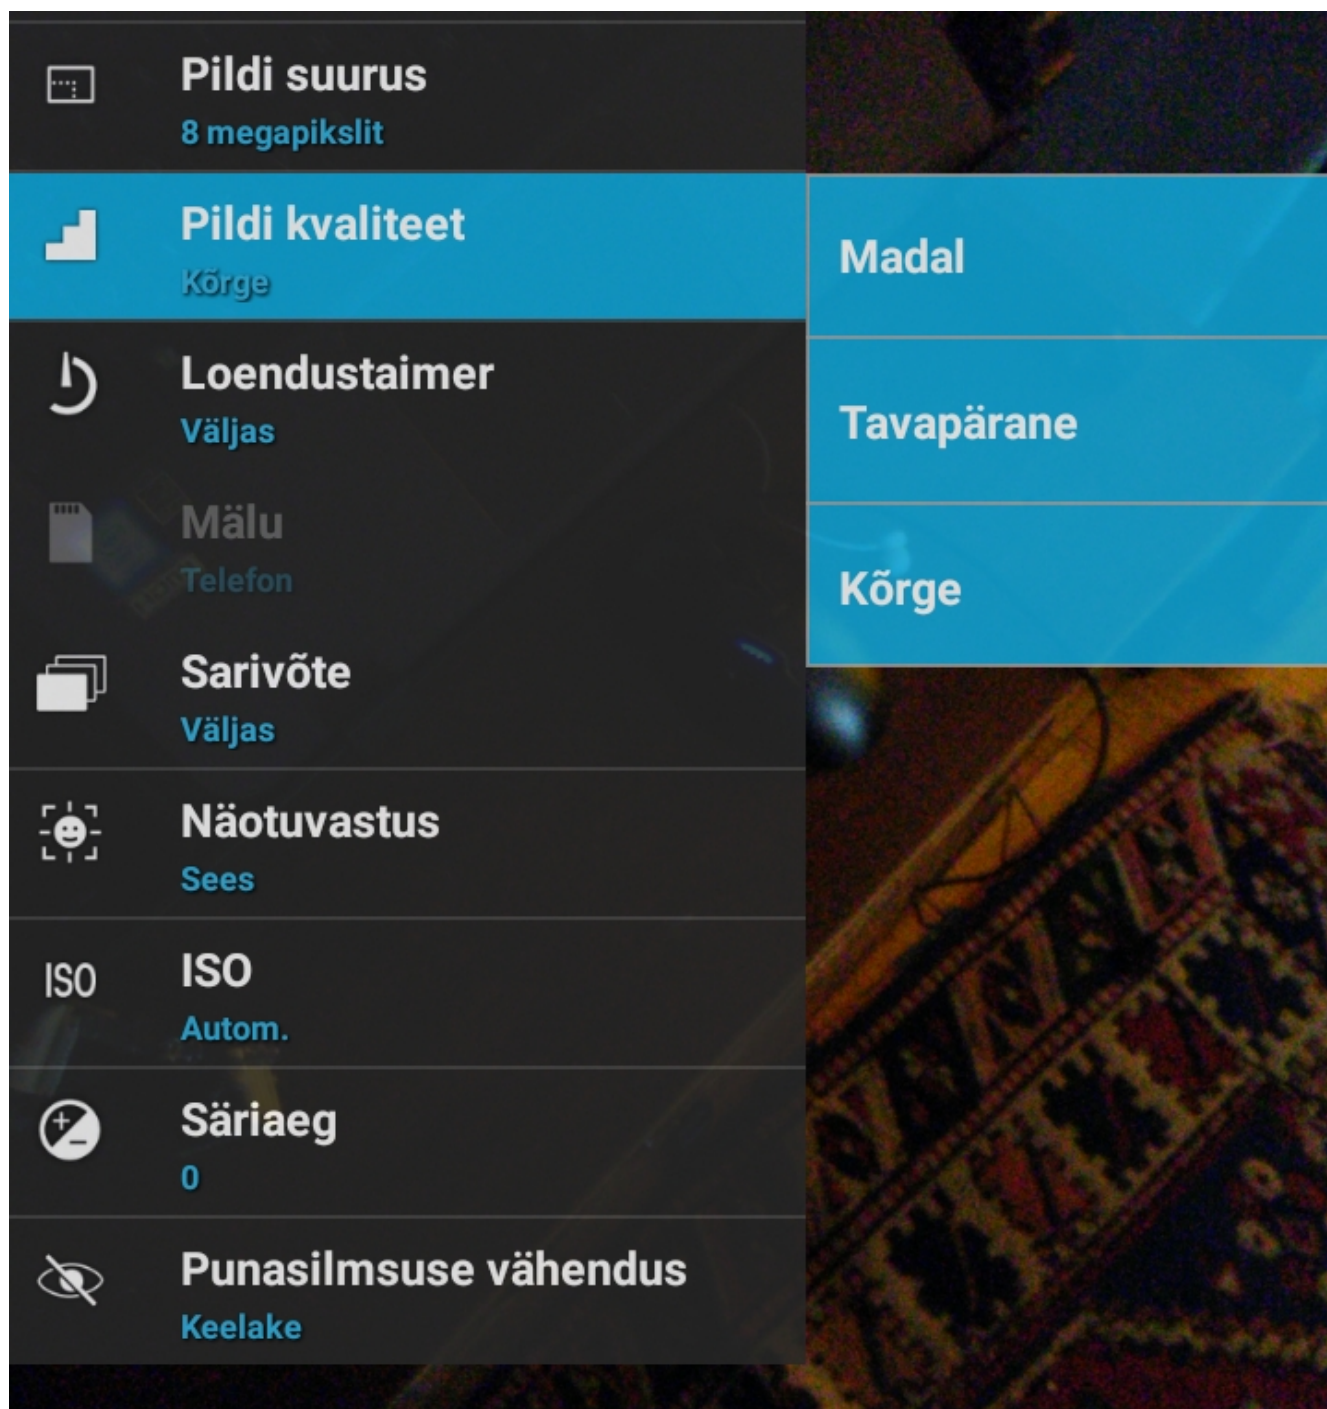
Pildi suurus
8 megapikslit

Pildi kvaliteet
Kõrge

Loendustaimer
Väljas

Mälu
Telefon

Sarivõte
Väljas

Näotuvastus
Sees

ISO
ISO
Autom.

Säriaeg
0

Punasilmsuse vähendus
Keelake

Madal

Tavapärane

Kõrge